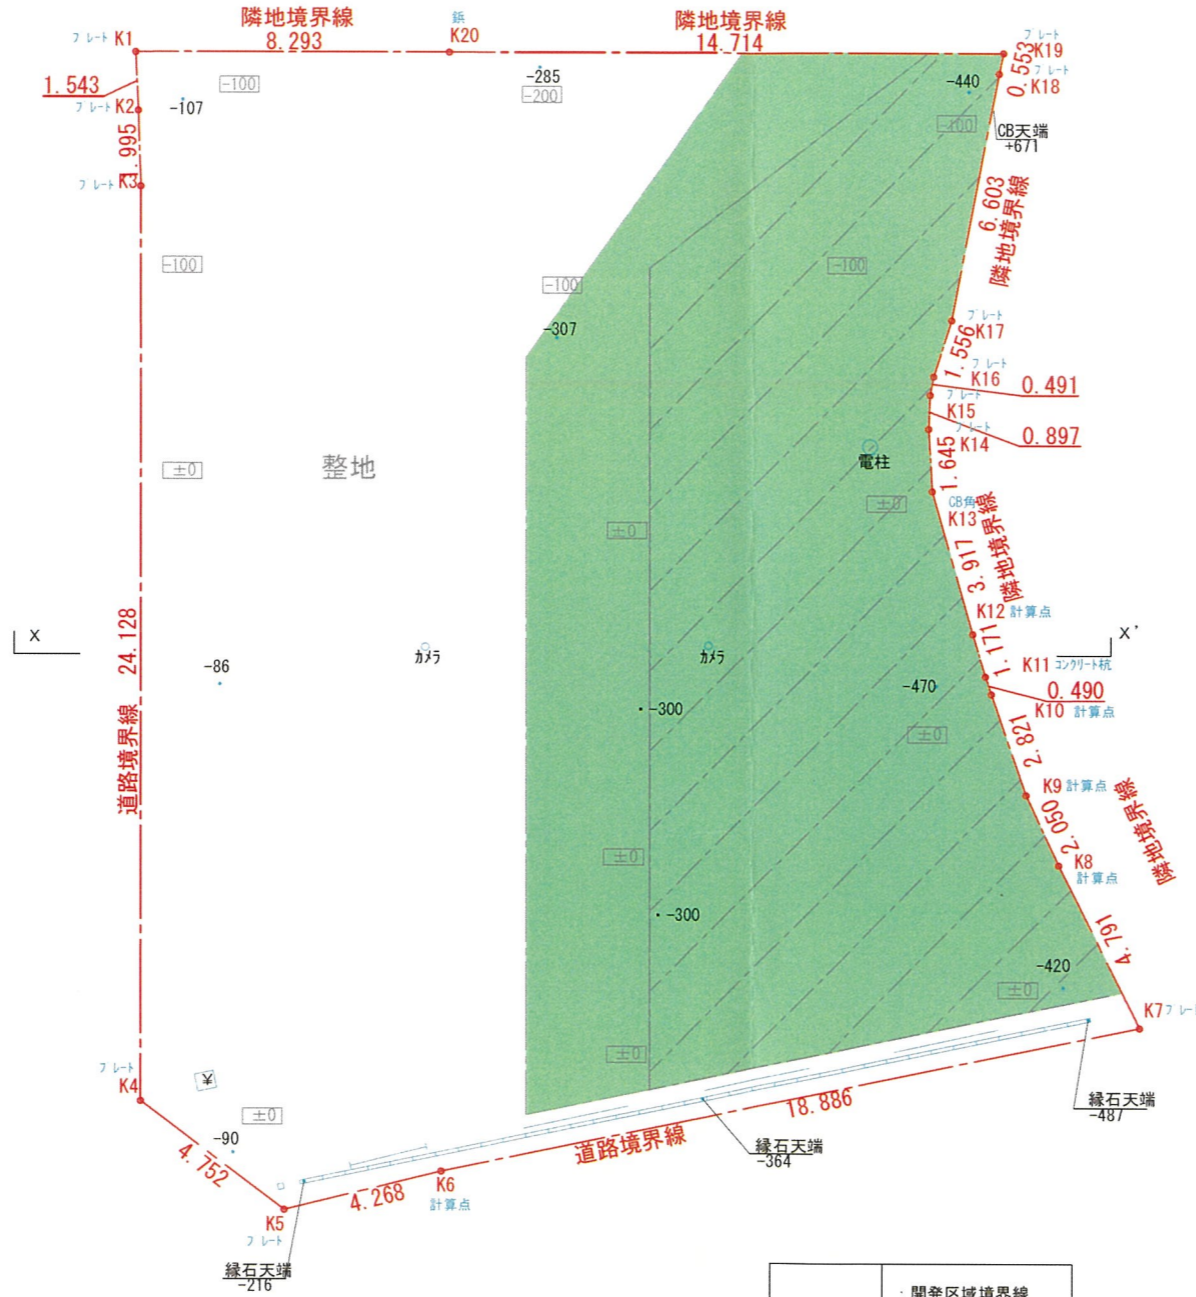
隣地境界線
8.293
鋲
K20
隣地境界線
14.714
プレート K1
1.543
プレート K2
-107
-100
-285
-200
プレート K19
0.553
プレート K18
0.
-440
-100
CB天端
+671
3.995
プレート K3
6.603
隣地境界線
-100
-100
-100
-307
プレート K17
1.556
プレート K16
0.491
プレート K15
0.897
プレート K14
1.645
電柱
±0
整地
±0
CB角
K13
±0
3.917
隣地境界線
K12 計算点
X
24.128
-86
カメラ
カメラ
1.171
K11 コンクリート杭
X'
-470
0.490
K10 計算点
-300
道路境界線
±0
2.821
K9 計算点
2.050
隣地境界線
±0
K8
計算点
-300
4.791
-420
±0
K7 プレ
±0
プレート
K4
¥
±0
-90
4.752
18.886
縁石天端
-487
道路境界線
縁石天端
-364
4.268
K6
計算点
K5
プレート
縁石天端
-216
開発区域境界線